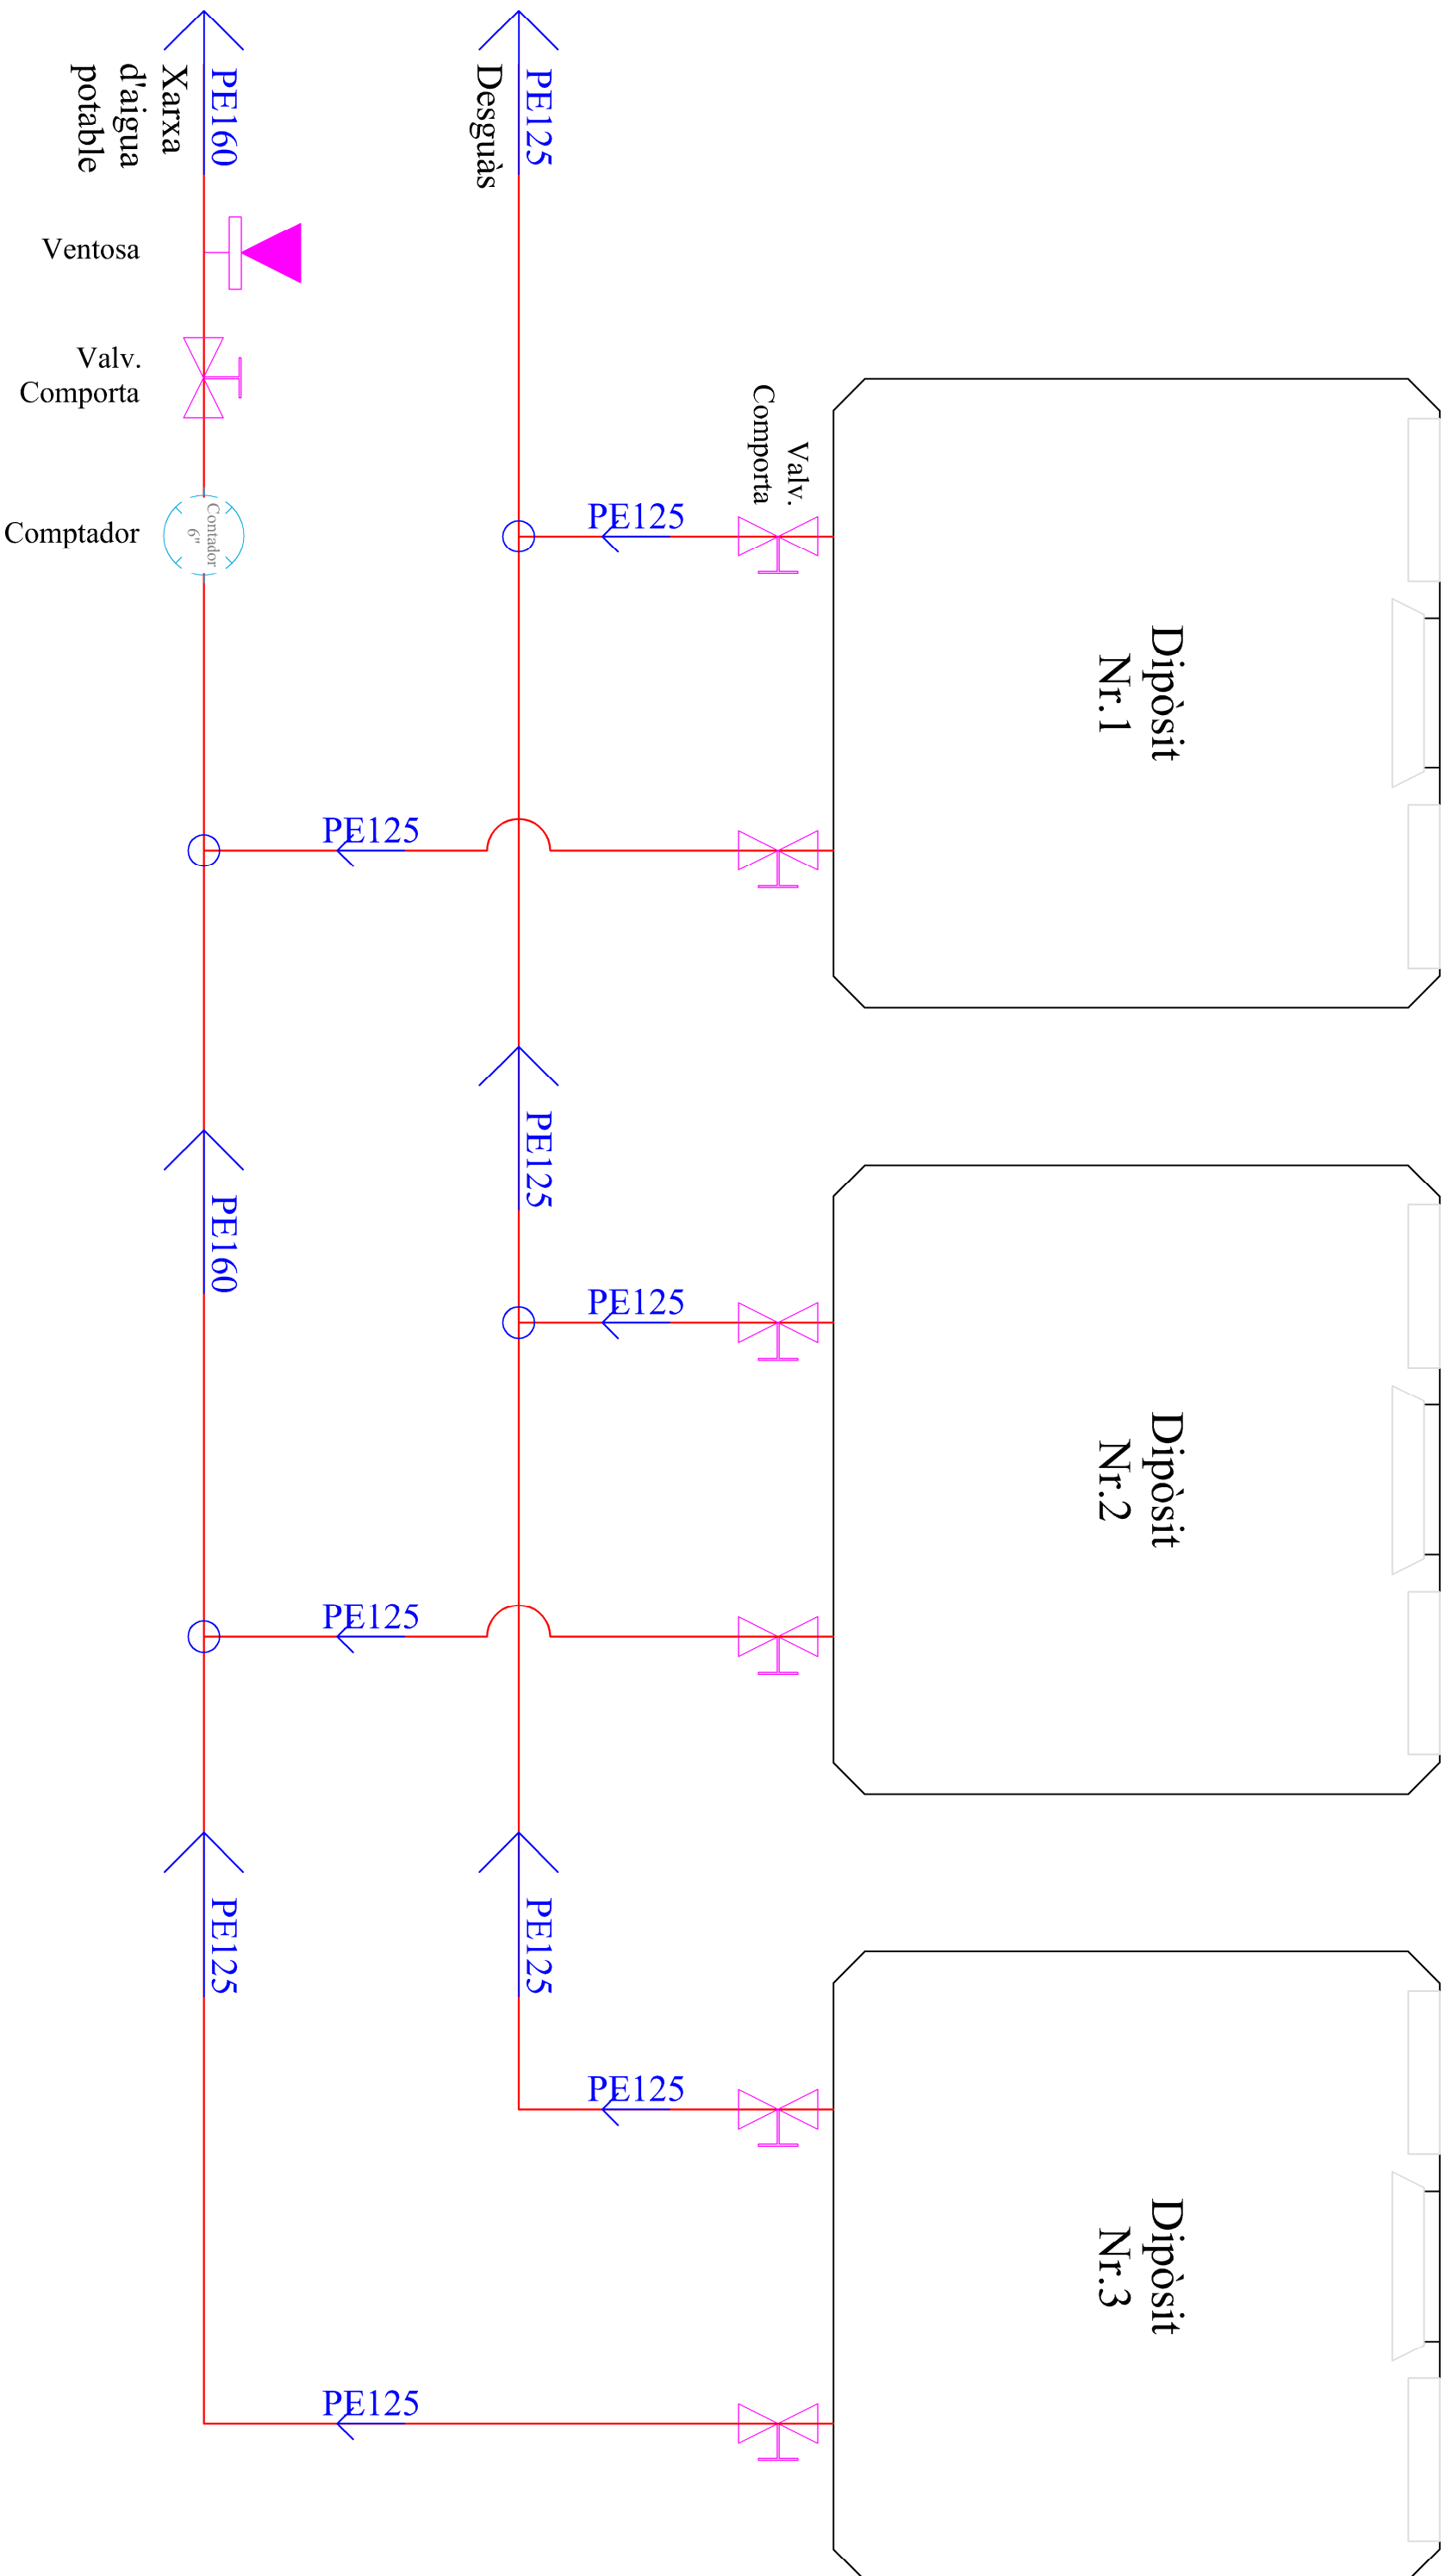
PE160
Xarxa d'aigua potable

PE125
Desguàs

Ventosa

Valv. Comporta

Comptador

Contador 6"

Valv. Comporta

PE125

PE125

Dipòsit Nr.1

PE125

PE160

PE125

PE125

Dipòsit Nr.2

PE125

PE125

PE125

PE125

Dipòsit Nr.3